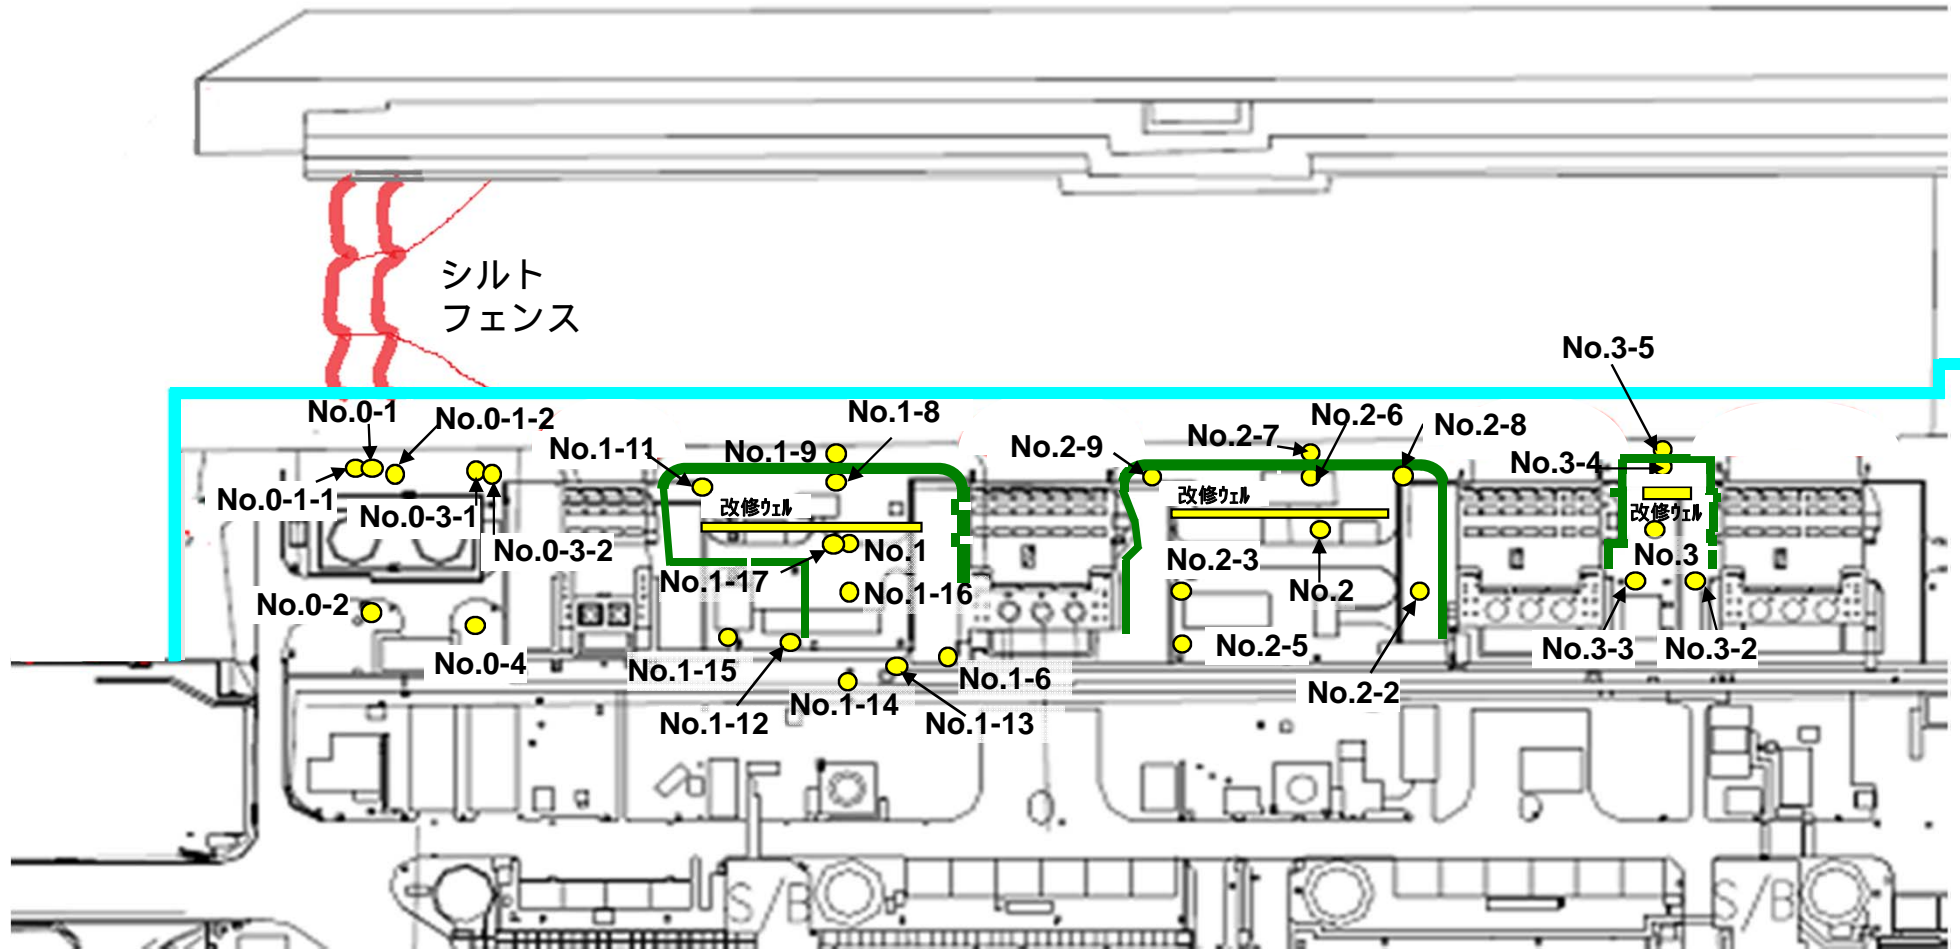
シルト
フェンス

No.3-5
No.0-1
No.0-1-2
No.1-8
No.2-6
No.2-8
No.1-11
No.1-9
No.2-9
No.2-7
No.3-4
No.0-1-1
改修ウェル
改修ウェル
改修ウェル
No.0-3-1
No.0-3-2
No.1
No.2-3
No.3
No.1-17
No.1-16
No.2
No.0-2
No.2-5
No.3-3
No.3-2
No.0-4
No.1-15
No.1-6
No.2-2
No.1-14
No.1-12
No.1-13
S/B
S/B